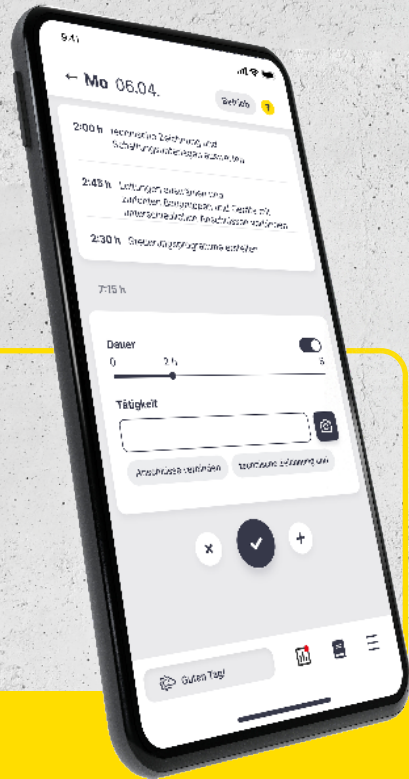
9:41

← Mo 06.04.

Betrieb 1

2:00 h technische Zeichnung und Schaltungsunterlagen auswerten

2:45 h Leitungen auswählen und zuführen, Bauteile prüfen und Geräte mit unterschiedlichen Anschlüssen versehen

2:30 h Steuerungsprogramme erstellen

7:15 h

Dauer

0 2 h 8

Tätigkeit

Anschlüsse herstellen

technische Zeichnung lesen

Guten Tag!